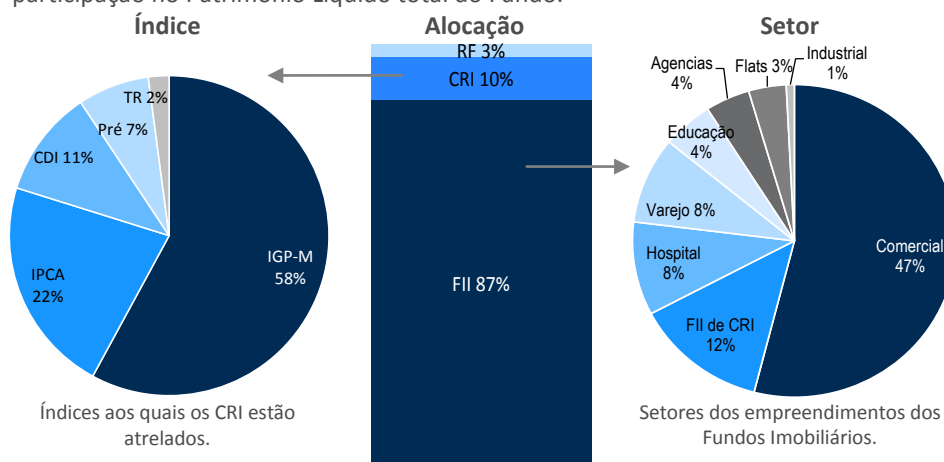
participação no Patrimônio Líquido total do Fundo.

Índice

TR 2%
Pré 7%
CDI 11%
IPCA 22%
IGP-M 58%

Índices aos quais os CRI estão atrelados.

Alocação

RF 3%
CRI 10%
FII 87%

Setor

Agencias 4%
Flats 3%
Industrial 1%
Educação 4%
Varejo 8%
Hospital 8%
FII de CRI 12%
Comercial 47%

Setores dos empreendimentos dos Fundos Imobiliários.